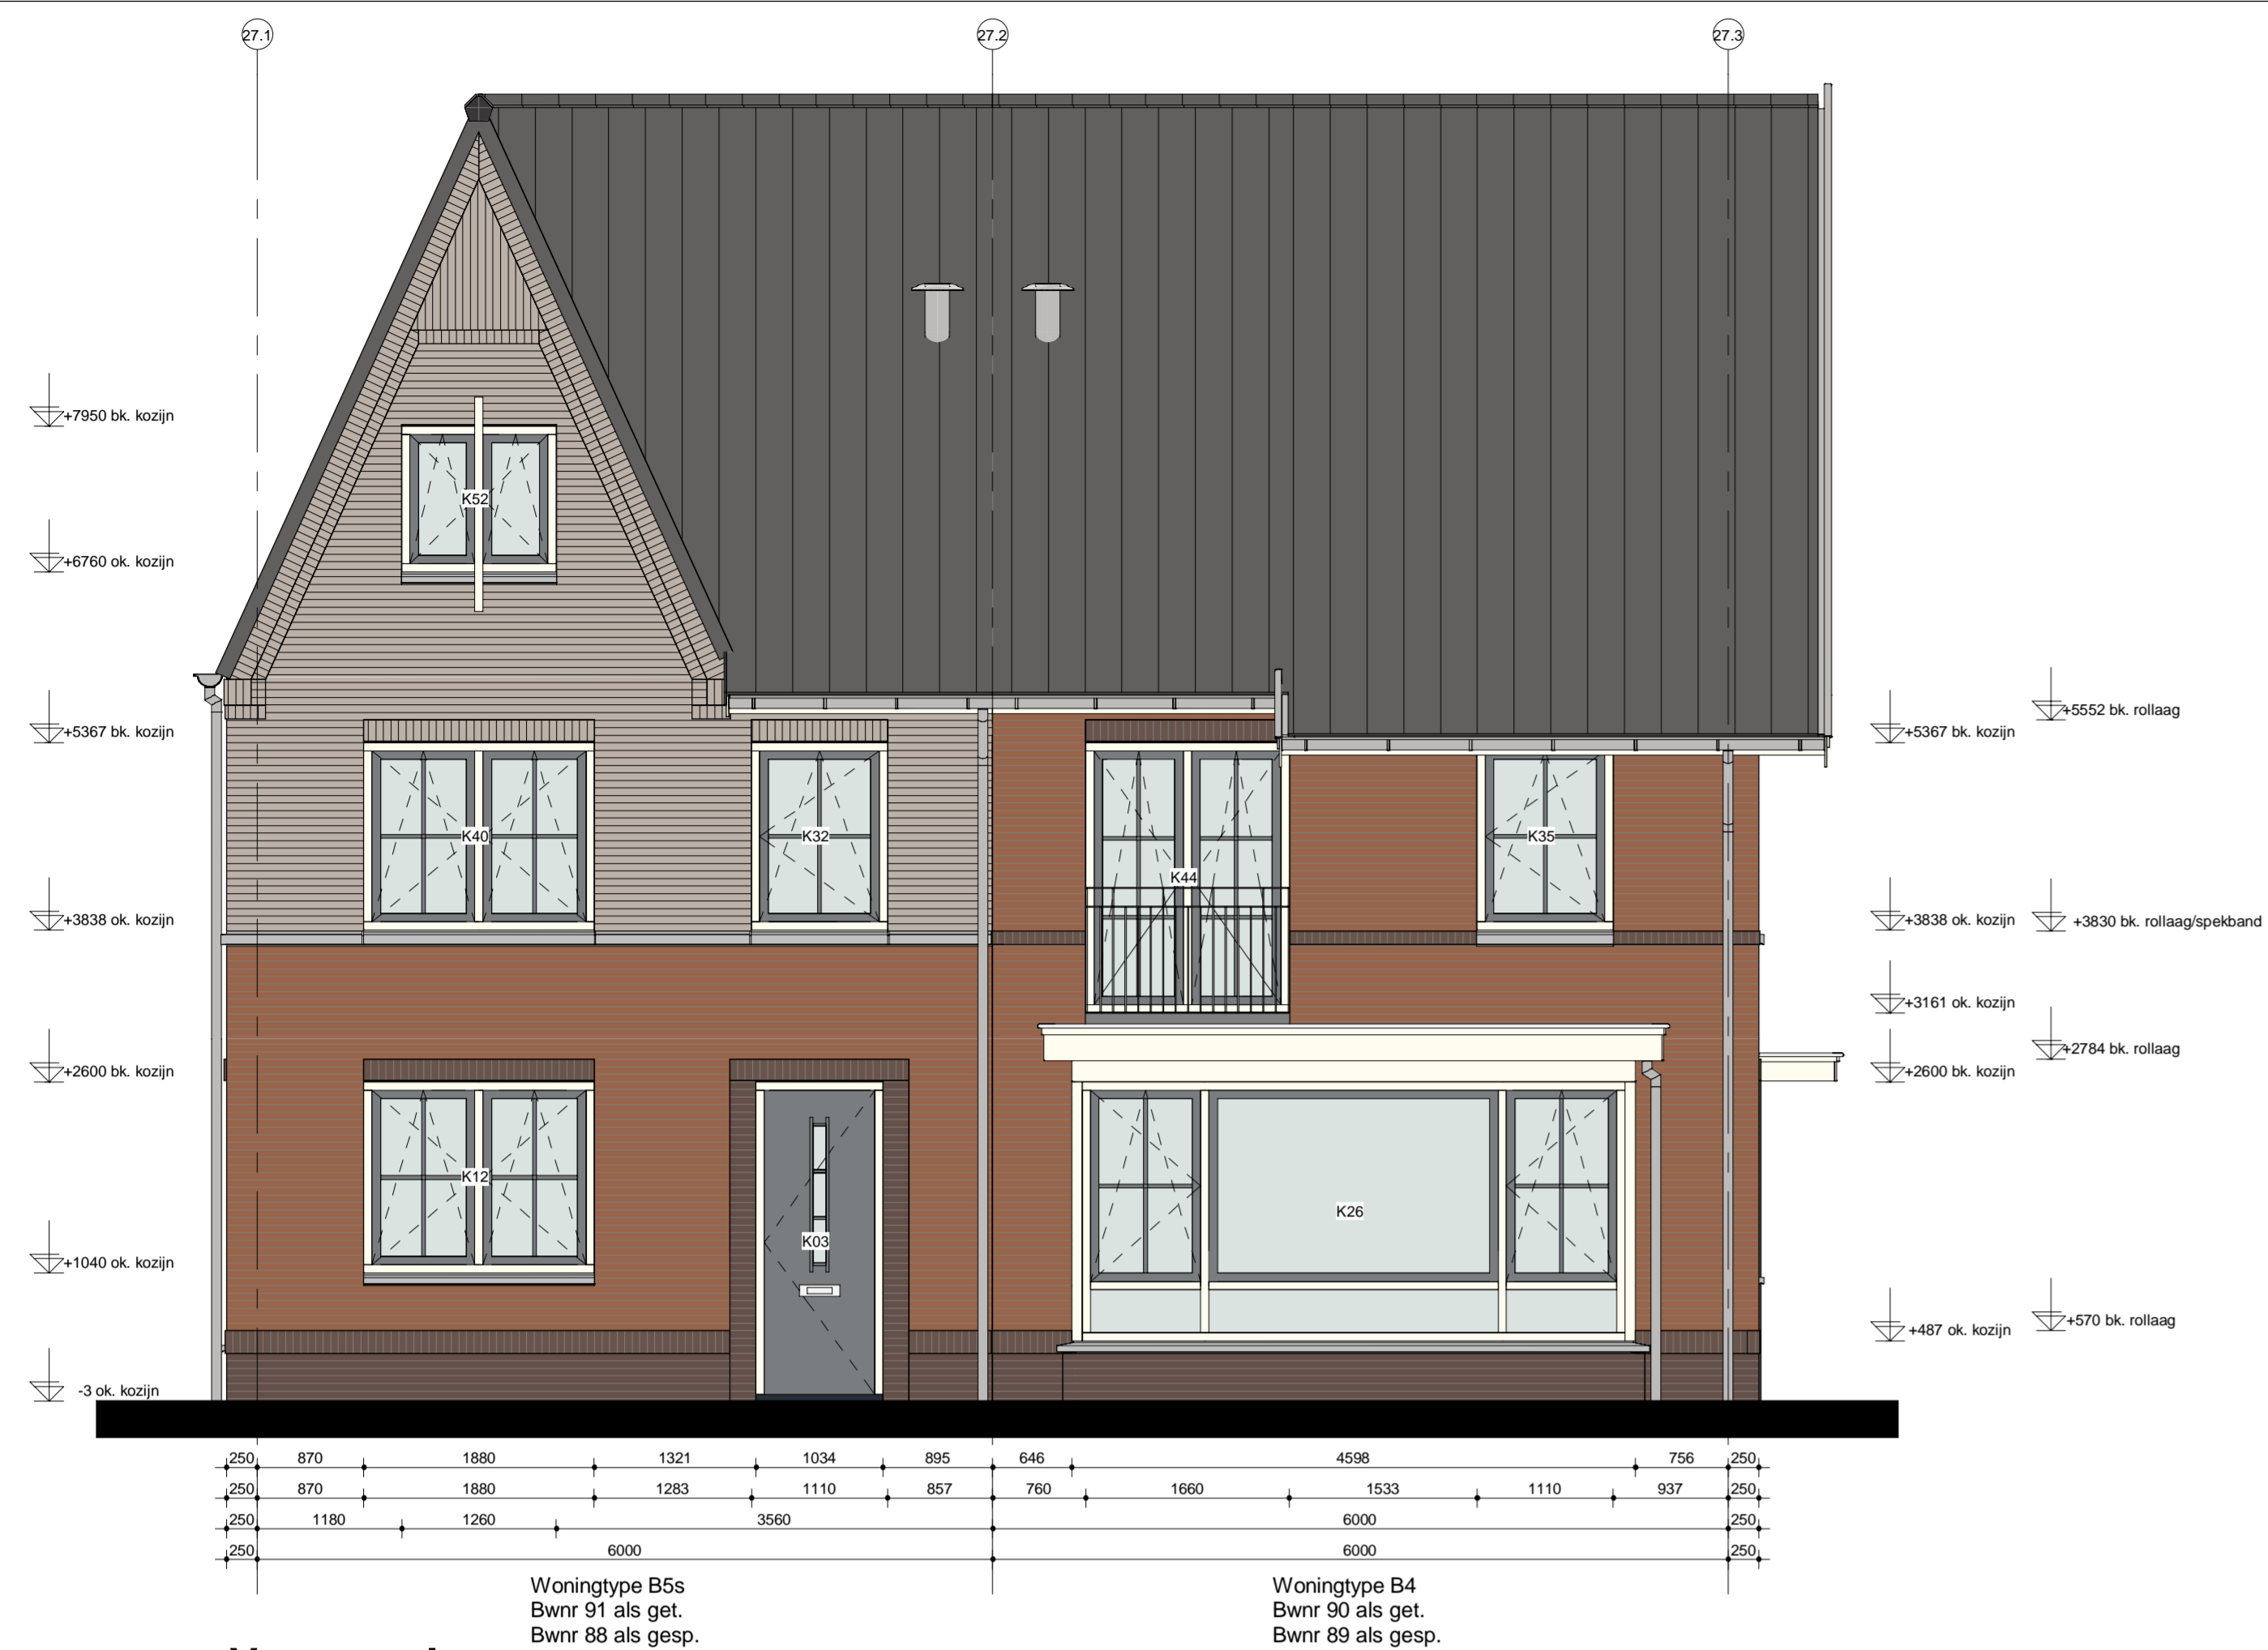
27.1
27.2
27.3

+7950 bk. kozijn
+6760 ok. kozijn
+5367 bk. kozijn
+3838 ok. kozijn
+2600 bk. kozijn
+1040 ok. kozijn
-3 ok. kozijn

K52
K40
K32
K44
K35
K12
K03
K26

+5367 bk. kozijn
+5552 bk. rollaag
+3838 ok. kozijn
+3830 bk. rollaag/spekband
+3161 ok. kozijn
+2784 bk. rollaag
+2600 bk. kozijn
+487 ok. kozijn
+570 bk. rollaag

| 250 | 870 | 1880 | 1321 | 1034 | 895 | 646 | 4598 | 756 | 250 |
|---|---|---|---|---|---|---|---|---|---|

| 250 | 870 | 1880 | 1283 | 1110 | 857 | 760 | 1660 | 1533 | 1110 | 937 | 250 |
|---|---|---|---|---|---|---|---|---|---|---|---|

| 250 | 1180 | 1260 | 3560 | 6000 | 250 |
|---|---|---|---|---|---|

| 250 | 6000 | 6000 | 250 |
|---|---|---|---|

Woningtype B5s
Bwnr 91 als get.
Bwnr 88 als gesp.

Woningtype B4
Bwnr 90 als get.
Bwnr 89 als gesp.